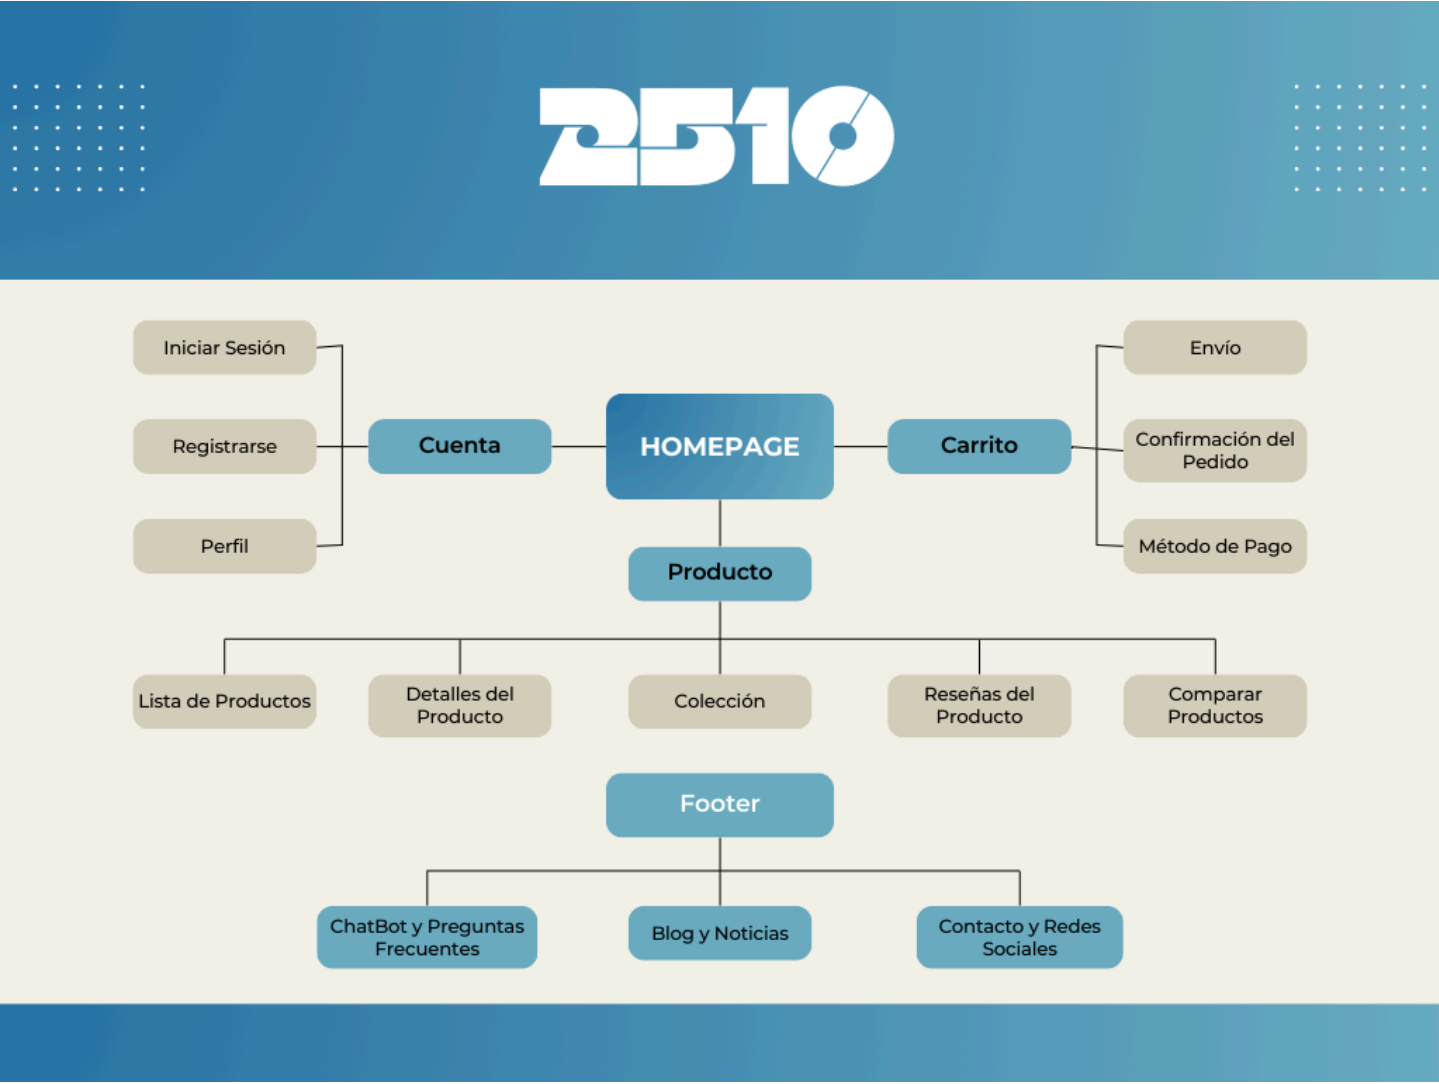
2510

Iniciar Sesión

Registrarse

Perfil

Cuenta

HOMEPAGE

Carrito

Envío

Confirmación del Pedido

Método de Pago

Producto

Lista de Productos

Detalles del Producto

Colección

Reseñas del Producto

Comparar Productos

Footer

ChatBot y Preguntas Frecuentes

Blog y Noticias

Contacto y Redes Sociales